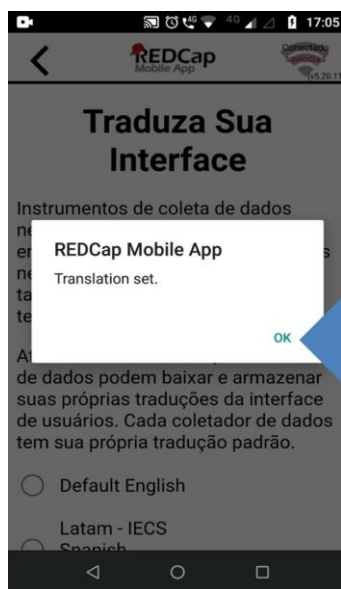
17:05

REDCap Mobile App

Conectado v5.20.11

Traduza Sua Interface

Instrumentos de coleta de dados ne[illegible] er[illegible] s ne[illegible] ta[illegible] te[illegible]

REDCap Mobile App

Translation set.

OK

At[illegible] de dados podem baixar e armazenar suas próprias traduções da interface de usuários. Cada coletador de dados tem sua própria tradução padrão.

Default English

Latam - IECS Spanish